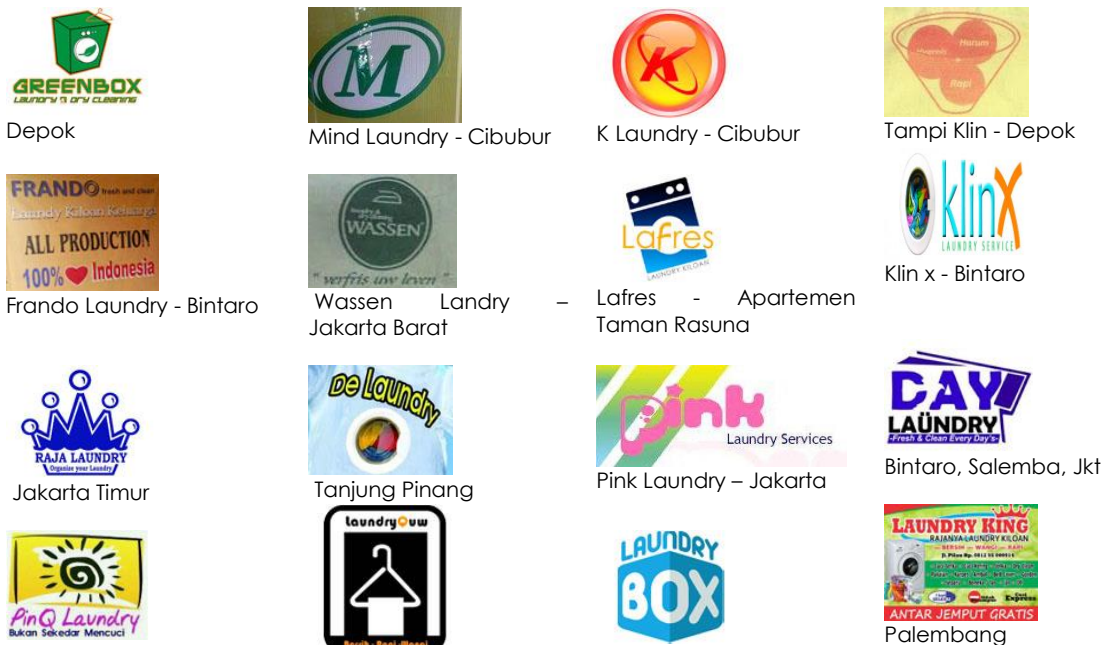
GREENBOX
Laundry & Dry Cleaning
Depok

M
Mind Laundry - Cibubur

K
K Laundry - Cibubur

Harum
Bersih
Rapi
Tampi Klin - Depok

FRANDO fresh and clean
Laundry Kiloan Keluarga
ALL PRODUCTION
100% Indonesia
Frando Laundry - Bintaro

WASSEN
" verfris uw leven "
Wassen Landry – Jakarta Barat

Lafres
LAUNDRY KILOAN
Lafres - Apartemen Taman Rasuna

klinX
LAUNDRY SERVICE
Klin x - Bintaro

RAJA LAUNDRY
Organize your Laundry
Jakarta Timur

De Laundry
Tanjung Pinang

pink
Laundry Services
Pink Laundry – Jakarta

DAY
LAUNDRY
-Fresh & Clean Every Day's-
Bintaro, Salemba, Jkt

PinQ Laundry
Bukan Sekedar Mencuci

LaundryQuw
Bersih - Rapi - Wangi

LAUNDRY
BOX

LAUNDRY KING
RAJANYA LAUNDRY KILOAN
BERSIH - WANGI - RAPI
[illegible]
ANTAR JEMPUT GRATIS
Palembang